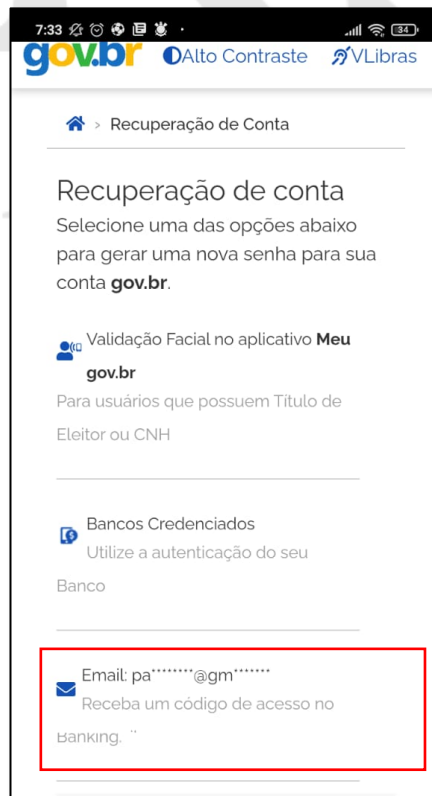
7:33 · 34

gov.br Alto Contraste VLibras

> Recuperação de Conta

Recuperação de conta
Selecione uma das opções abaixo para gerar uma nova senha para sua conta **gov.br**.

Validação Facial no aplicativo **Meu gov.br**
Para usuários que possuem Título de Eleitor ou CNH

Bancos Credenciados
Utilize a autenticação do seu Banco

Email: pa********@gm*******
Receba um código de acesso no Banking. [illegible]